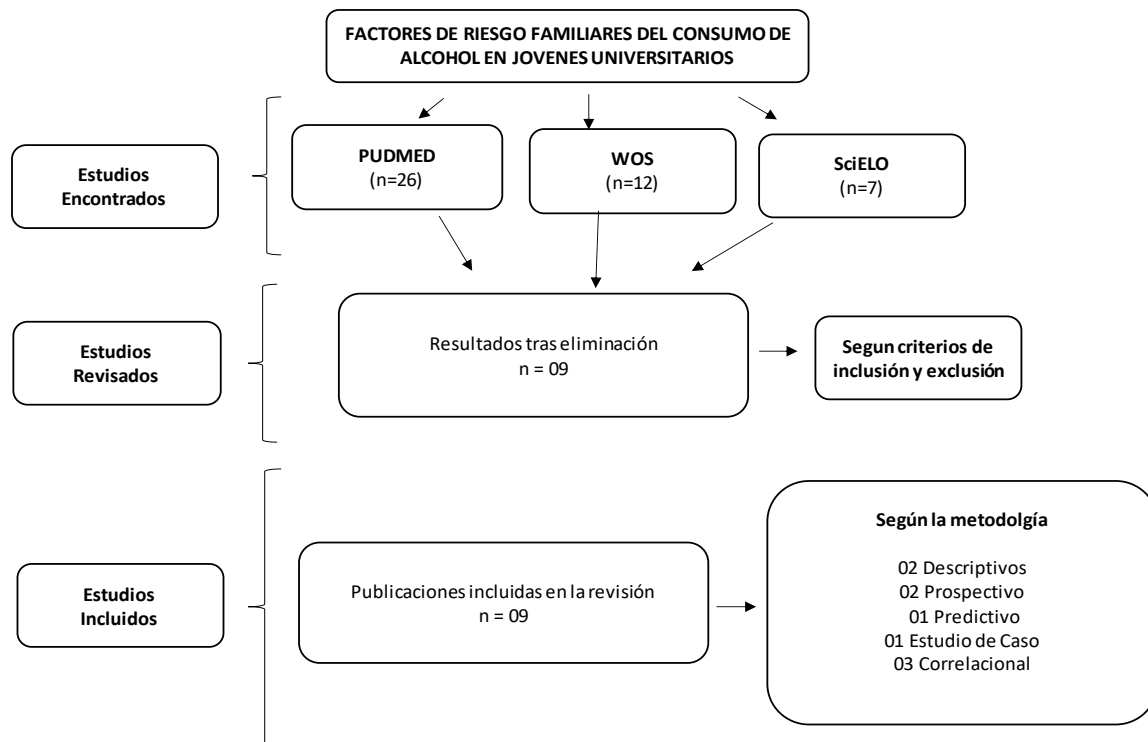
FACTORES DE RIESGO FAMILIARES DEL CONSUMO DE ALCOHOL EN JOVENES UNIVERSITARIOS

Estudios Encontrados

PUDMED
(n=26)

WOS
(n=12)

SciELO
(n=7)

Estudios Revisados

Resultados tras eliminación
n = 09

Segun criterios de inclusión y exclusión

Estudios Incluidos

Publicaciones incluidas en la revisión
n = 09

Según la metodolgía

02 Descriptivos
02 Prospectivo
01 Predictivo
01 Estudio de Caso
03 Correlacional